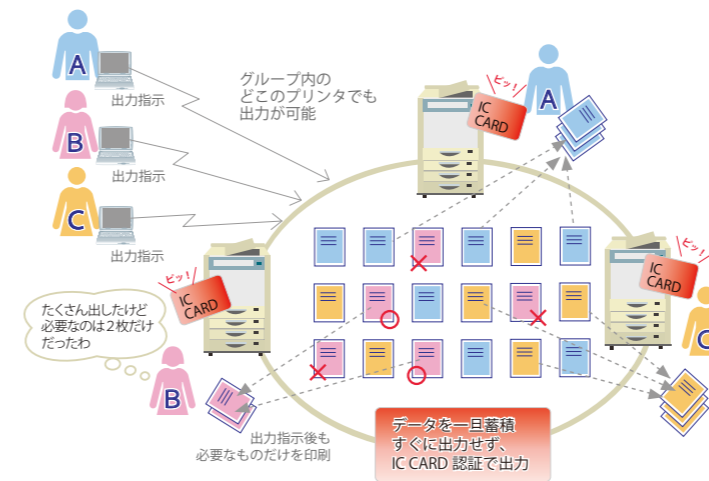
A
出力指示
B
出力指示
C
出力指示

グループ内の
どこのプリンタでも
出力が可能

ピッ!
IC CARD
A

ピッ!
IC CARD

ピッ!
IC CARD
C

たくさん出したけど
必要なのは2枚だけ
だったわ

B

出力指示後も
必要なものだけを印刷

データを一旦蓄積
すぐに出力せず、
IC CARD 認証で出力